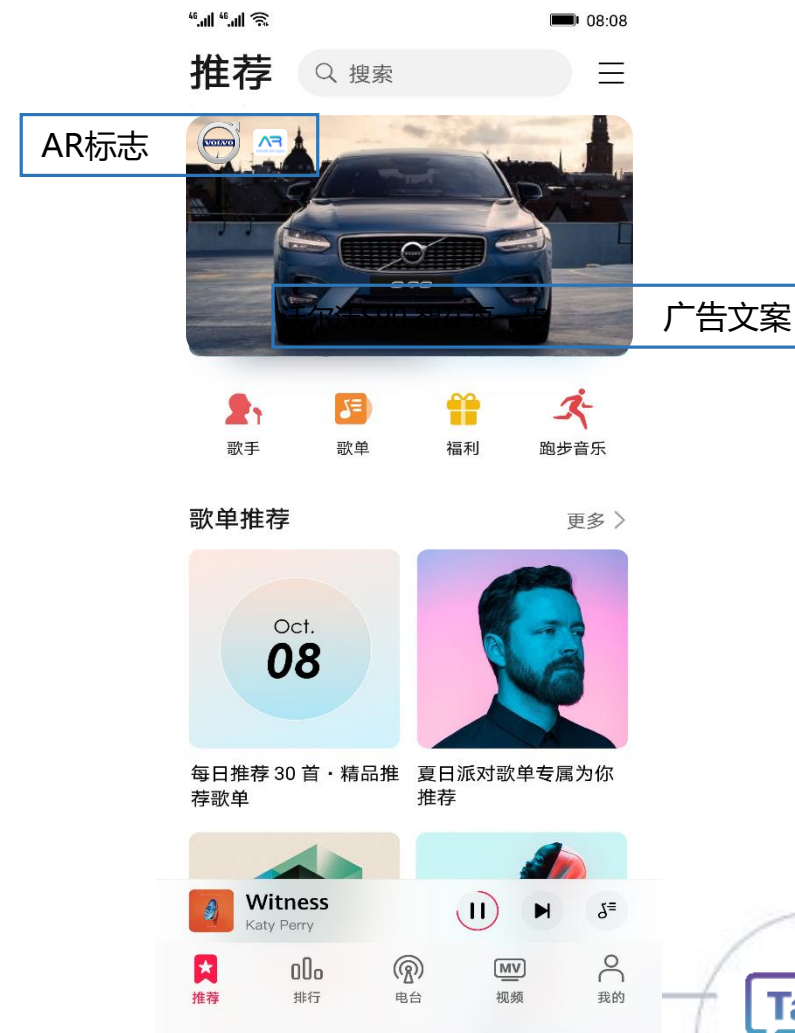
4G 4G 08:08

推荐 搜索

AR标志

VOLVO

广告文案

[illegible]

歌手
歌单
福利
跑步音乐

歌单推荐 更多 >

Oct.
08

每日推荐 30 首 · 精品推荐歌单

夏日派对歌单专属为你推荐

Witness
Katy Perry

推荐
排行
电台
MV
视频
我的

Ta